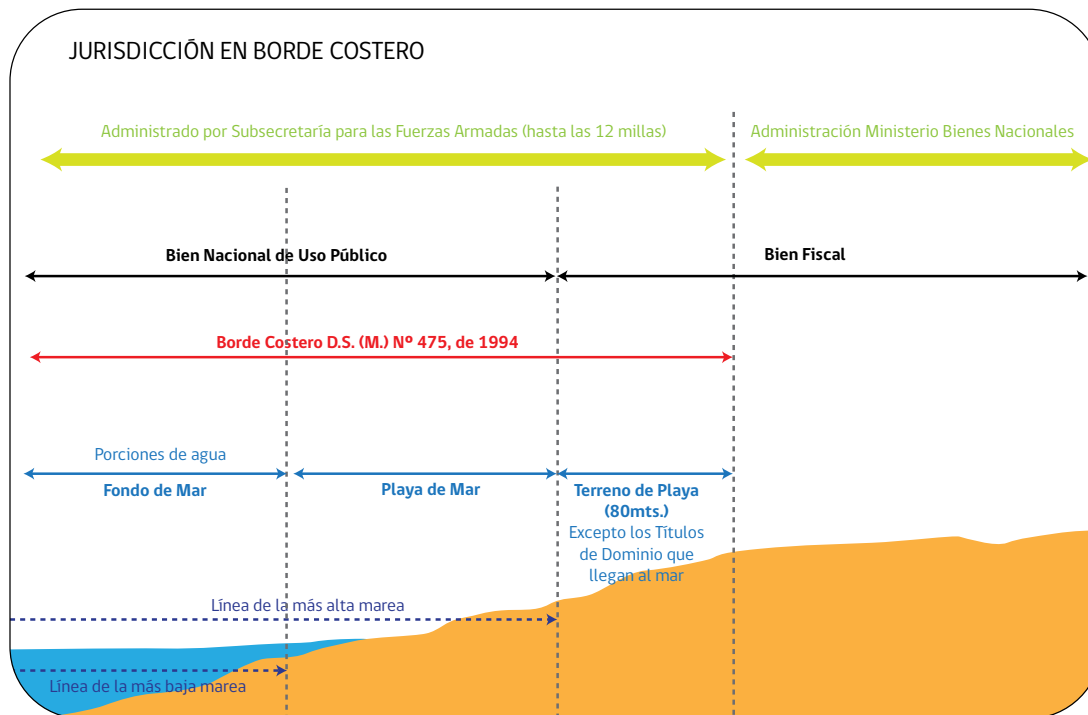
JURISDICCIÓN EN BORDE COSTERO

Administrado por Subsecretaría para las Fuerzas Armadas (hasta las 12 millas)

Administración Ministerio Bienes Nacionales

Bien Nacional de Uso Público

Bien Fiscal

Borde Costero D.S. (M.) Nº 475, de 1994

Porciones de agua

Fondo de Mar

Playa de Mar

Terreno de Playa (80mts.)

Excepto los Títulos de Dominio que llegan al mar

Línea de la más alta marea

Línea de la más baja marea